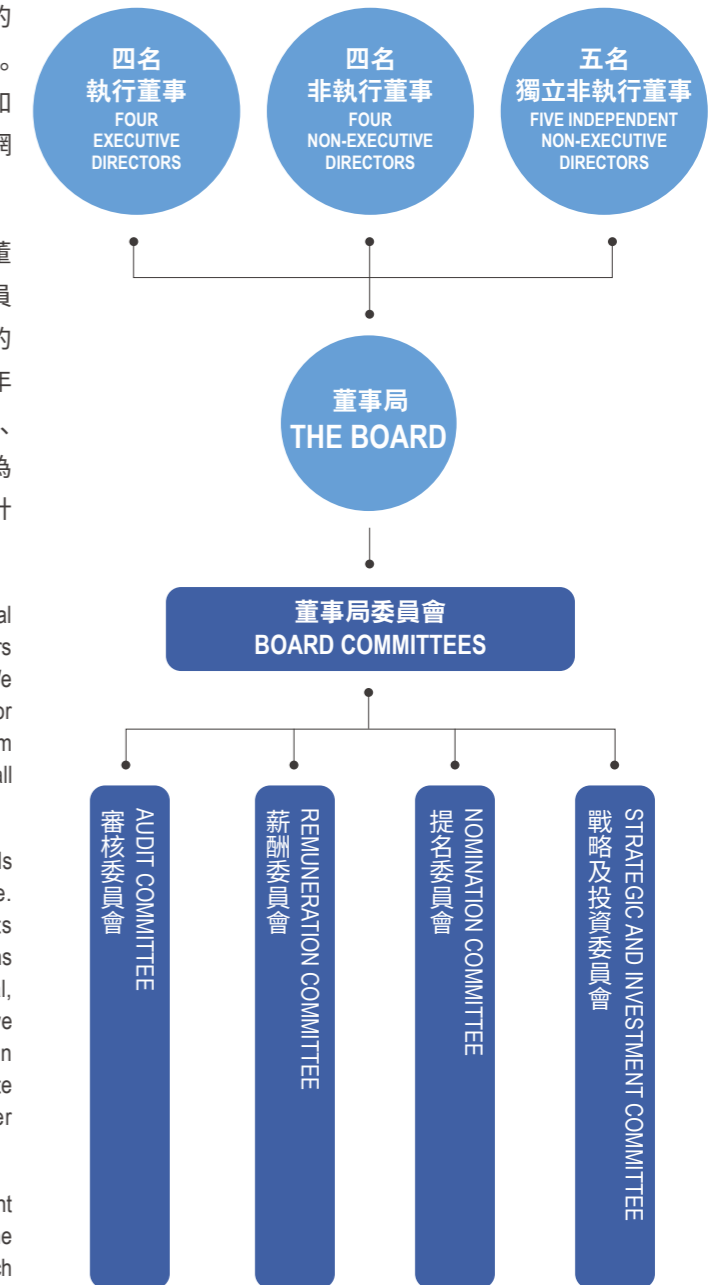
四名
執行董事
FOUR
EXECUTIVE
DIRECTORS

四名
非執行董事
FOUR
NON-EXECUTIVE
DIRECTORS

五名
獨立非執行董事
FIVE INDEPENDENT
NON-EXECUTIVE
DIRECTORS

董事局
THE BOARD

董事局委員會
BOARD COMMITTEES

審核委員會
AUDIT COMMITTEE

薪酬委員會
REMUNERATION COMMITTEE

提名委員會
NOMINATION COMMITTEE

戰略及投資委員會
STRATEGIC AND INVESTMENT COMMITTEE